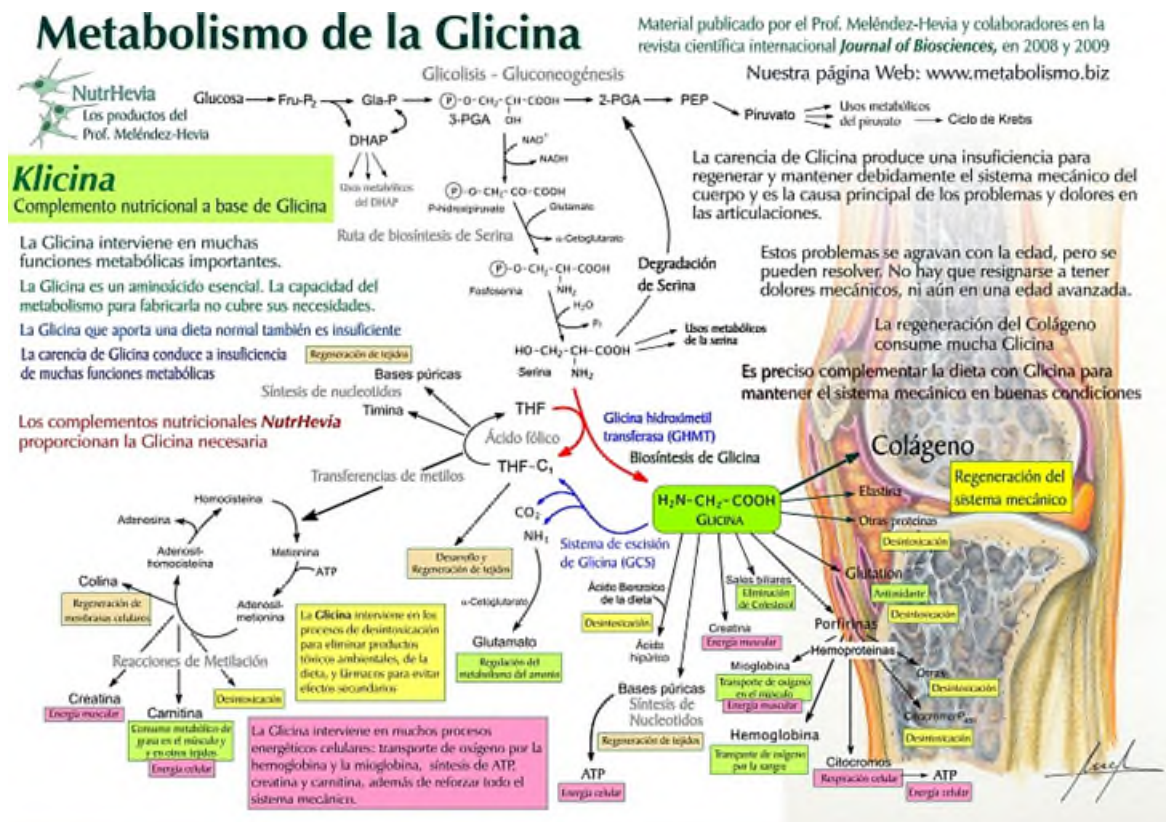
Metabolismo de la Glicina

Material publicado por el Prof. Meléndez-Hevia y colaboradores en la revista científica internacional *Journal of Biosciences,* en 2008 y 2009

Nuestra página Web: www.metabolismo.biz

NutrHevia
Los productos del Prof. Meléndez-Hevia

Klicina
Complemento nutricional a base de Glicina

La Glicina interviene en muchas funciones metabólicas importantes.

La Glicina es un aminoácido esencial. La capacidad del metabolismo para fabricarla no cubre sus necesidades.

La Glicina que aporta una dieta normal también es insuficiente

La carencia de Glicina conduce a insuficiencia de muchas funciones metabólicas

Los complementos nutricionales *NutrHevia* proporcionan la Glicina necesaria

Glicolisis - Gluconeogénesis

Glucosa → Fru-P$_2$ → Gla-P → Ⓟ-O-CH$_2$-CH-COOH OH 3-PGA → 2-PGA → PEP → Piruvato → Usos metabólicos del piruvato → Ciclo de Krebs

DHAP
Usos metabólicos del DHAP

NAD$^+$
NADH
Ⓟ-O-CH$_2$-CO-COOH
P-hidroxipiruvato
Glutamato
α-Cetoglutarato
Ruta de biosíntesis de Serina
Ⓟ-O-CH$_2$-CH-COOH NH$_2$
Fosfoserina
H$_2$O
P$_i$
HO-CH$_2$-CH-COOH NH$_2$
Serina
Usos metabólicos de la serina

Degradación de Serina

La carencia de Glicina produce una insuficiencia para regenerar y mantener debidamente el sistema mecánico del cuerpo y es la causa principal de los problemas y dolores en las articulaciones.

Estos problemas se agravan con la edad, pero se pueden resolver. No hay que resignarse a tener dolores mecánicos, ni aún en una edad avanzada.

La regeneración del Colágeno consume mucha Glicina

Es preciso complementar la dieta con Glicina para mantener el sistema mecánico en buenas condiciones

Regeneración de tejidos
Bases púricas
Síntesis de nucleotidos
Timina
THF
Ácido fólico
THF-C$_1$
Glicina hidroximetil transferasa (GHMT)
Biosíntesis de Glicina
Transferencias de metilos

Homocisteína
Adenosina
Adenosil-homocisteína
Metionina
ATP
Adenosil-metionina
Colina
Regeneración de membranas celulares
Reacciones de Metilación
Creatina
Energía muscular
Carnitina
Consumo metabólico de grasa en el músculo y en otros tejidos
Energía celular
Desintoxicación

CO$_2$
NH$_3$
Desarrollo y Regeneración de tejidos
Sistema de escisión de Glicina (GCS)
α-Cetoglutarato
Glutamato
Regulación del metabolismo del amonio

La Glicina interviene en los procesos de desintoxicación para eliminar productos tóxicos ambientales, de la dieta, y fármacos para evitar efectos secundarios

La Glicina interviene en muchos procesos energéticos celulares: transporte de oxígeno por la hemoglobina y la mioglobina, síntesis de ATP, creatina y carnitina, además de reforzar todo el sistema mecánico.

H$_2$N-CH$_2$-COOH
GLICINA

Colágeno
Regeneración del sistema mecánico
Elastina
Otras proteínas
Desintoxicación
Glutatión
Antioxidante
Desintoxicación
Ácido Benzoico de la dieta
Desintoxicación
Ácido hipúrico
Sales biliares
Eliminación de Colesterol
Creatina
Energía muscular
Porfirinas
Hemoproteínas
Mioglobina
Transporte de oxígeno en el músculo
Energía muscular
Otras
Desintoxicación
Citocromo P$_{450}$
Desintoxicación
Bases púricas
Síntesis de Nucleotidos
Regeneración de tejidos
ATP
Energía celular
Hemoglobina
Transporte de oxígeno por la sangre
Citocromos
Respiración celular
ATP
Energía celular